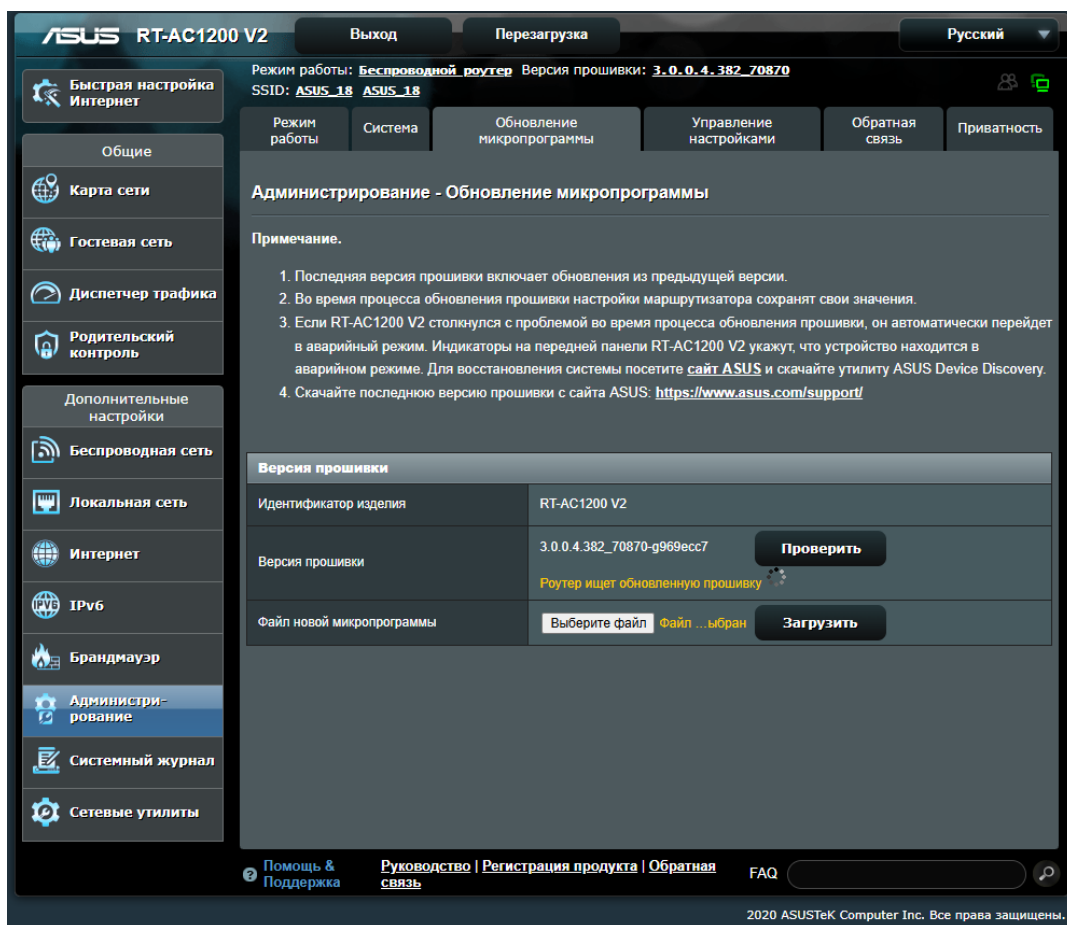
ASUS RT-AC1200 V2

Выход

Перезагрузка

Русский

Режим работы: Беспроводной роутер Версия прошивки: 3.0.0.4.382_70870
SSID: ASUS_18 ASUS_18

Быстрая настройка Интернет

Общие

Карта сети

Гостевая сеть

Диспетчер трафика

Родительский контроль

Дополнительные настройки

Беспроводная сеть

Локальная сеть

Интернет

IPv6

Брандмауэр

Администрирование

Системный журнал

Сетевые утилиты

Режим работы | Система | Обновление микропрограммы | Управление настройками | Обратная связь | Приватность

Администрирование - Обновление микропрограммы

Примечание.

1. Последняя версия прошивки включает обновления из предыдущей версии.
2. Во время процесса обновления прошивки настройки маршрутизатора сохранят свои значения.
3. Если RT-AC1200 V2 столкнулся с проблемой во время процесса обновления прошивки, он автоматически перейдет в аварийный режим. Индикаторы на передней панели RT-AC1200 V2 укажут, что устройство находится в аварийном режиме. Для восстановления системы посетите сайт ASUS и скачайте утилиту ASUS Device Discovery.
4. Скачайте последнюю версию прошивки с сайта ASUS: https://www.asus.com/support/

| Версия прошивки | |
|---|---|
| Идентификатор изделия | RT-AC1200 V2 |
| Версия прошивки | 3.0.0.4.382_70870-g969ecc7 Проверить Роутер ищет обновленную прошивку |
| Файл новой микропрограммы | Выберите файл Файл ...ыбран Загрузить |

Помощь & Поддержка

Руководство | Регистрация продукта | Обратная связь

FAQ

2020 ASUSTeK Computer Inc. Все права защищены.